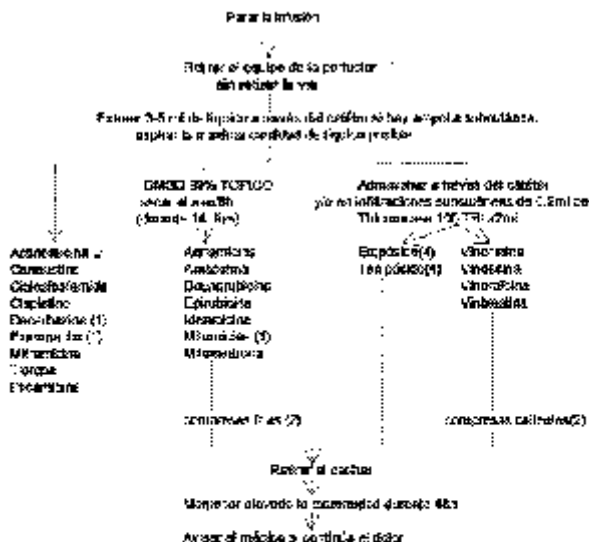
Parar la infusión

Retirar el equipo de la perfusión sin retirar la vía

Extraer 3-5 ml de líquido a través del catéter si hay ampollas subcutáneas, aspirar la máxima cantidad de líquido posible

DMSO 99% TÓPICO cada 8 h (durante 14 días)

Administrar a través del catéter y en infiltraciones subcutáneas de 0,5 ml de Hialuronidasa 150 UI/ml

Actinomicina D
Carmustina
Ciclofosfamida
Cisplatino
Dacarbazina (1)
Fotemustina (1)
Mitramicina
Tiotepa
Estreptozocina

Amsacrina
Amsacrina
Daunorrubicina
Epirubicina
Idarubicina
Mitomicina (1)
Mitoxantrona

Etopósido (4)
Tenipósido (4)

Vincristina
Vindesina
Vinorelbina
Vinblastina

compresas frías (2)

compresas calientes (2)

Retirar el catéter

Mantener elevada la extremidad durante 48 h

Avisar al médico si continúa el dolor